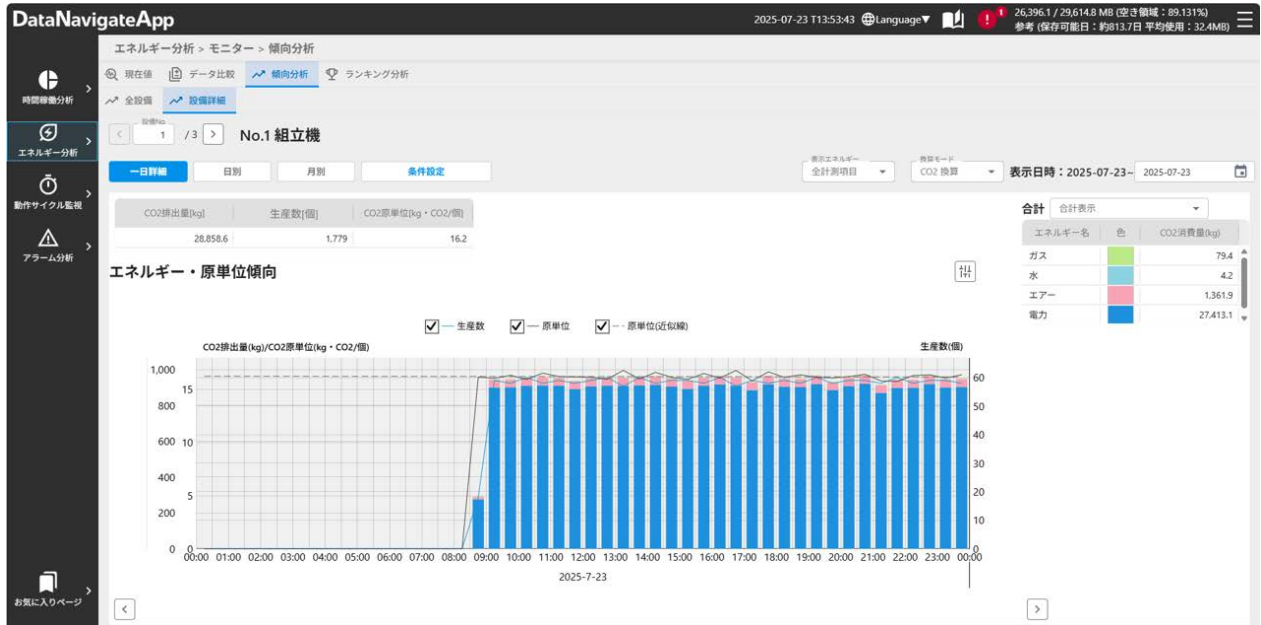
DataNavigateApp

2025-07-23 T13:53:43 Language▼ 1 26,396.1 / 29,614.8 MB (空き領域：89.131%) 参考 (保存可能日：約813.7日 平均使用：32.4MB)

時間稼働分析
エネルギー分析
動作サイクル監視
アラーム分析
お気に入りページ

エネルギー分析 > モニター > 傾向分析

現在値 データ比較 傾向分析 ランキング分析

全設備 設備詳細

設備No.
1 /3 No.1 組立機

一日詳細 日別 月別 条件設定

表示エネルギー
全計測項目

換算モード
CO2 換算

表示日時：2025-07-23~ 2025-07-23

| CO2排出量[kg] | 生産数[個] | CO2原単位[kg・CO2/個] |
|---|---|---|
| 28,858.6 | 1,779 | 16.2 |

エネルギー・原単位傾向

生産数 原単位 原単位(近似線)

CO2排出量(kg)/CO2原単位(kg・CO2/個)
生産数(個)

1,000 15
800
600 10
400
5
200
0 0

60 50 40 30 20 10 0

00:00 01:00 02:00 03:00 04:00 05:00 06:00 07:00 08:00 09:00 10:00 11:00 12:00 13:00 14:00 15:00 16:00 17:00 18:00 19:00 20:00 21:00 22:00 23:00 00:00

2025-7-23

合計 合計表示

| エネルギー名 | 色 | CO2消費量(kg) |
|---|---|---|
| ガス | | 79.4 |
| 水 | | 4.2 |
| エアー | | 1,361.9 |
| 電力 | | 27,413.1 |